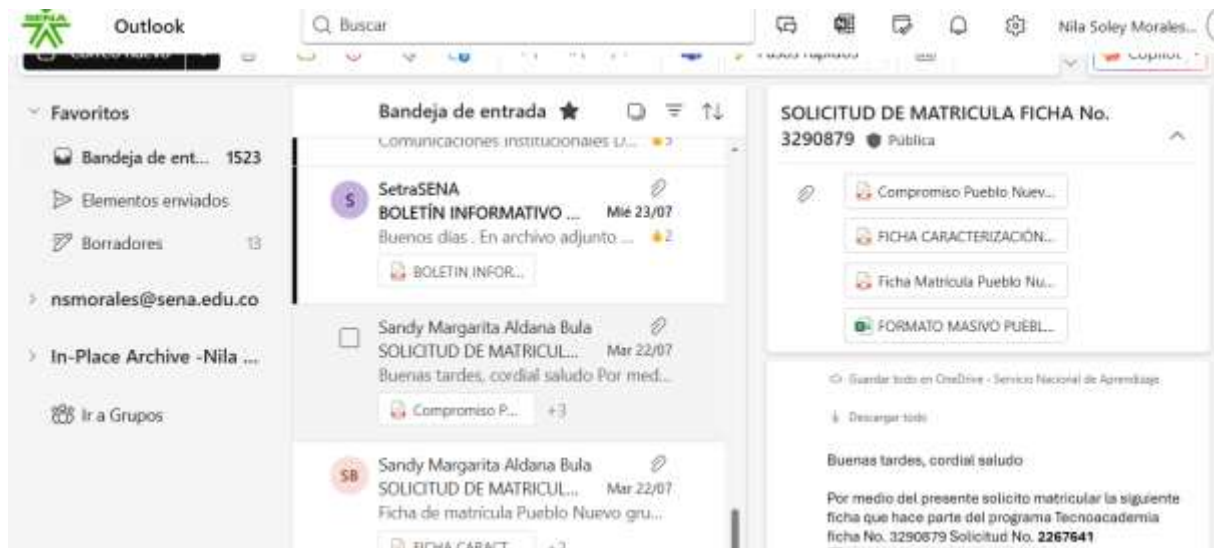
SENA Outlook

Buscar

Nila Soley Morales...

Pasos rápidos

Copilot

Favoritos

Bandeja de ent... 1523

Elementos enviados

Borradores 13

nsmorales@sena.edu.co

In-Place Archive -Nila ...

Ir a Grupos

Bandeja de entrada

Comunicaciones Institucionales D... 3

SetraSENA
BOLETÍN INFORMATIVO ... Mié 23/07
Buenos días . En archivo adjunto ... 2
BOLETIN INFOR...

Sandy Margarita Aldana Bula
SOLICITUD DE MATRICUL... Mar 22/07
Buenas tardes, cordial saludo Por med...
Compromiso P... +3

SB
Sandy Margarita Aldana Bula
SOLICITUD DE MATRICUL... Mar 22/07
Ficha de matricula Pueblo Nuevo gru...
FICHA CARACT... +3

SOLICITUD DE MATRICULA FICHA No. 3290879 Pública

Compromiso Pueblo Nuev...
FICHA CARACTERIZACIÓN...
Ficha Matricula Pueblo Nu...
FORMATO MASIVO PUEBL...

Guardar todo en OneDrive - Servicio Nacional de Aprendizaje

Descargar todo

Buenas tardes, cordial saludo

Por medio del presente solicito matricular la siguiente ficha que hace parte del programa Tecnoacademia ficha No. 3290879 Solicitud No. 2267641